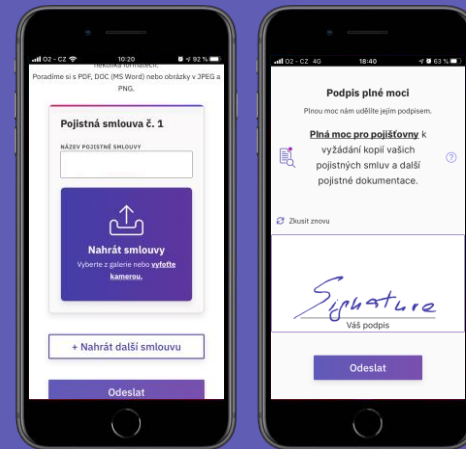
O2 - CZ 10:20 92 %

několika formátech.

Poradíme si s PDF, DOC (MS Word) nebo obrázky v JPEG a PNG.

Pojistná smlouva č. 1

NÁZEV POJISTNÉ SMLOUVY

Nahrát smlouvy

Vyberte z galerie nebo vyfoťte kamerou.

+ Nahrát další smlouvu

Odeslat

O2 - CZ 4G 18:40 63 %

Podpis plné moci

Plnou moc nám udělíte jejím podpisem.

Plná moc pro pojišťovny k vyžádání kopií vašich pojistných smluv a další pojistné dokumentace.

?

Zkusit znovu

Signature

Váš podpis

Odeslat